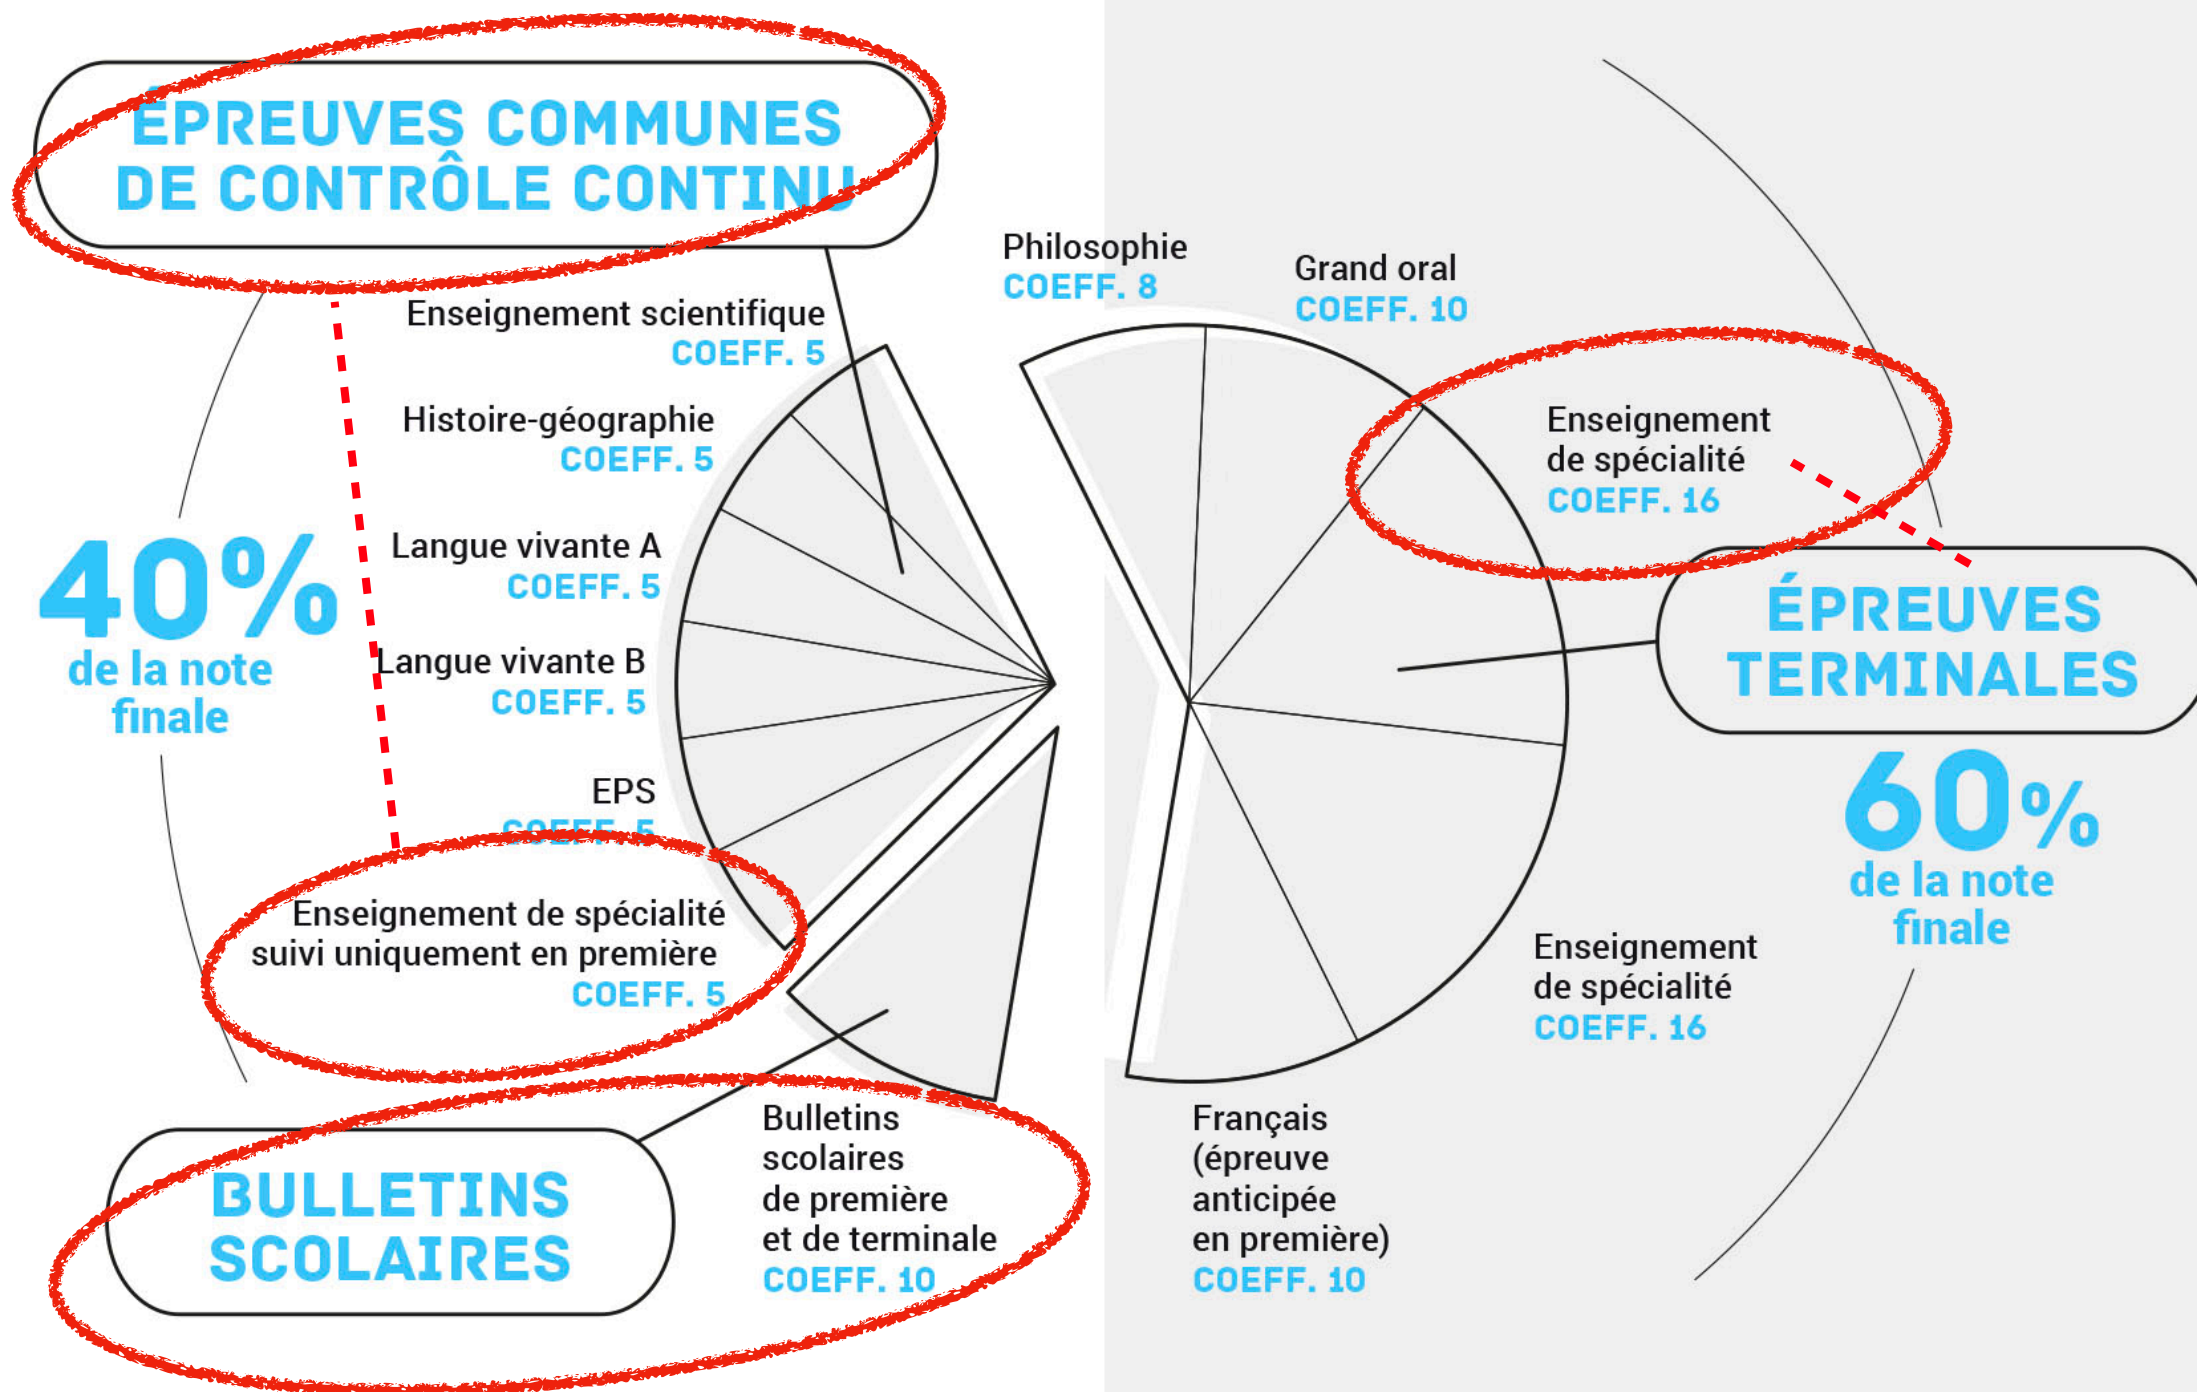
ÉPREUVES COMMUNES DE CONTRÔLE CONTINU

Enseignement scientifique
COEFF. 5

Histoire-géographie
COEFF. 5

Langue vivante A
COEFF. 5

Langue vivante B
COEFF. 5

EPS
COEFF. 5

Enseignement de spécialité suivi uniquement en première
COEFF. 5

40%
de la note finale

BULLETINS SCOLAIRES

Bulletins scolaires de première et de terminale
COEFF. 10

Philosophie
COEFF. 8

Grand oral
COEFF. 10

Enseignement de spécialité
COEFF. 16

ÉPREUVES TERMINALES

60%
de la note finale

Enseignement de spécialité
COEFF. 16

Français (épreuve anticipée en première)
COEFF. 10